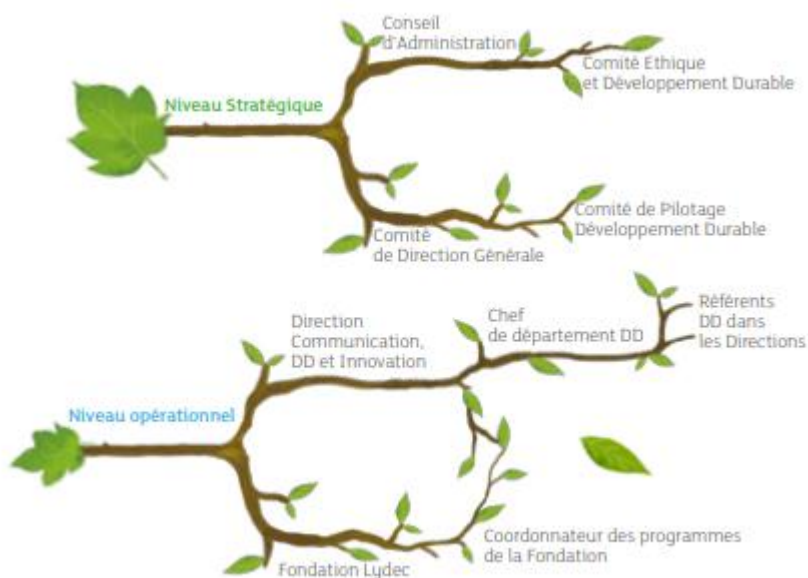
Niveau Stratégique

Conseil d'Administration

Comité Ethique et Développement Durable

Comité de Direction Générale

Comité de Pilotage Développement Durable

Niveau opérationnel

Direction Communication, DD et Innovation

Chef de département DD

Référents DD dans les Directions

Fondation Lydec

Coordonnateur des programmes de la Fondation